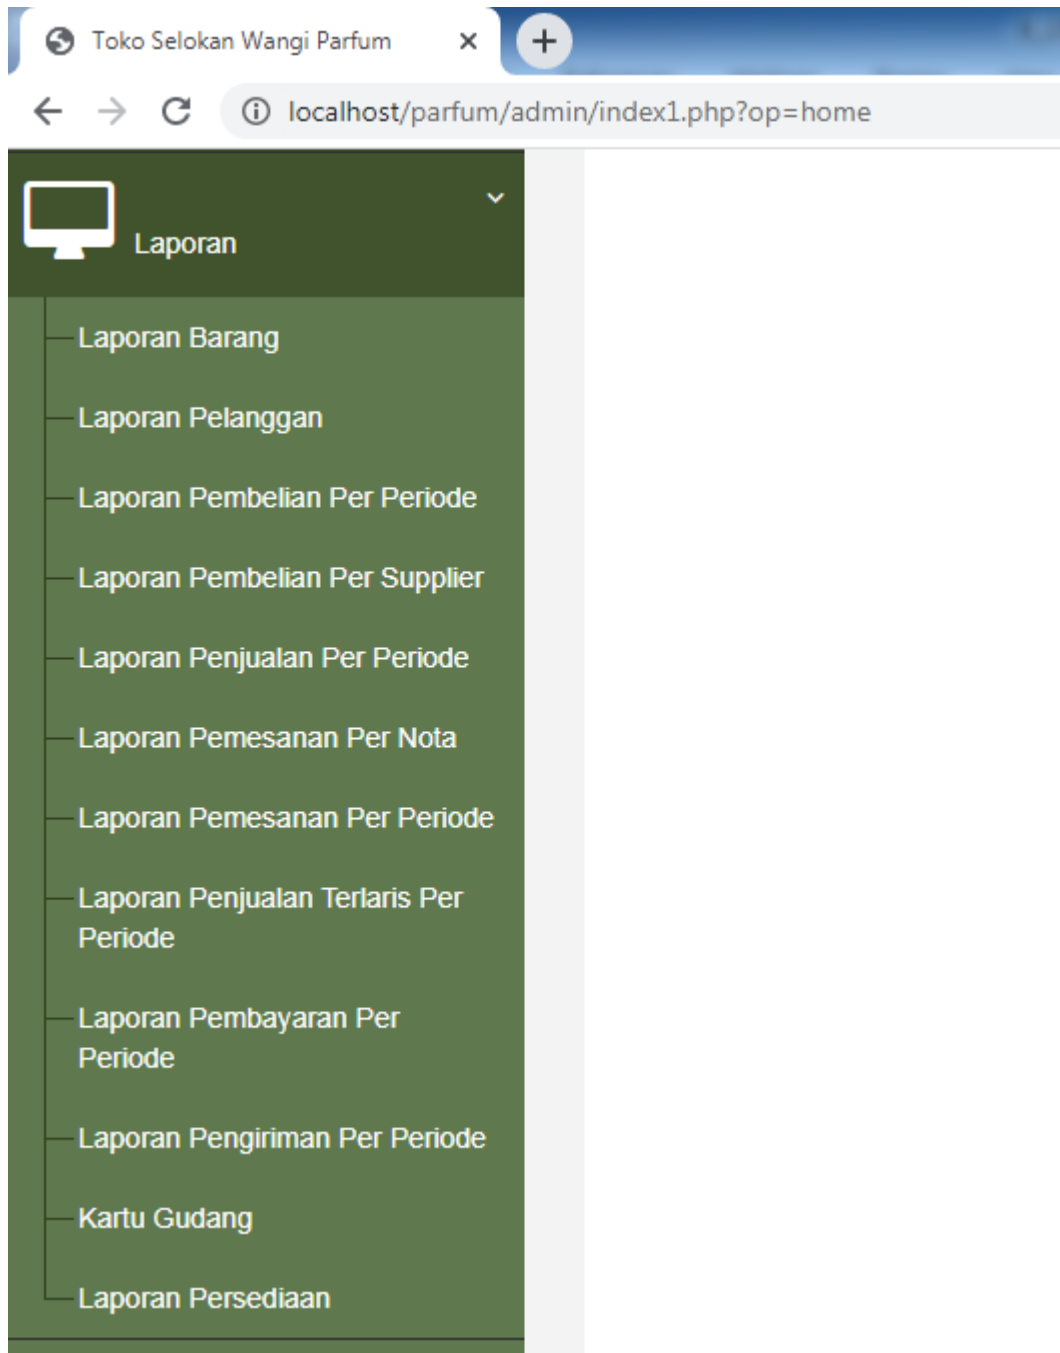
Toko Selokan Wangi Parfum ×

localhost/parfum/admin/index1.php?op=home

Laporan

Laporan Barang

Laporan Pelanggan

Laporan Pembelian Per Periode

Laporan Pembelian Per Supplier

Laporan Penjualan Per Periode

Laporan Pemesanan Per Nota

Laporan Pemesanan Per Periode

Laporan Penjualan Terlaris Per Periode

Laporan Pembayaran Per Periode

Laporan Pengiriman Per Periode

Kartu Gudang

Laporan Persediaan